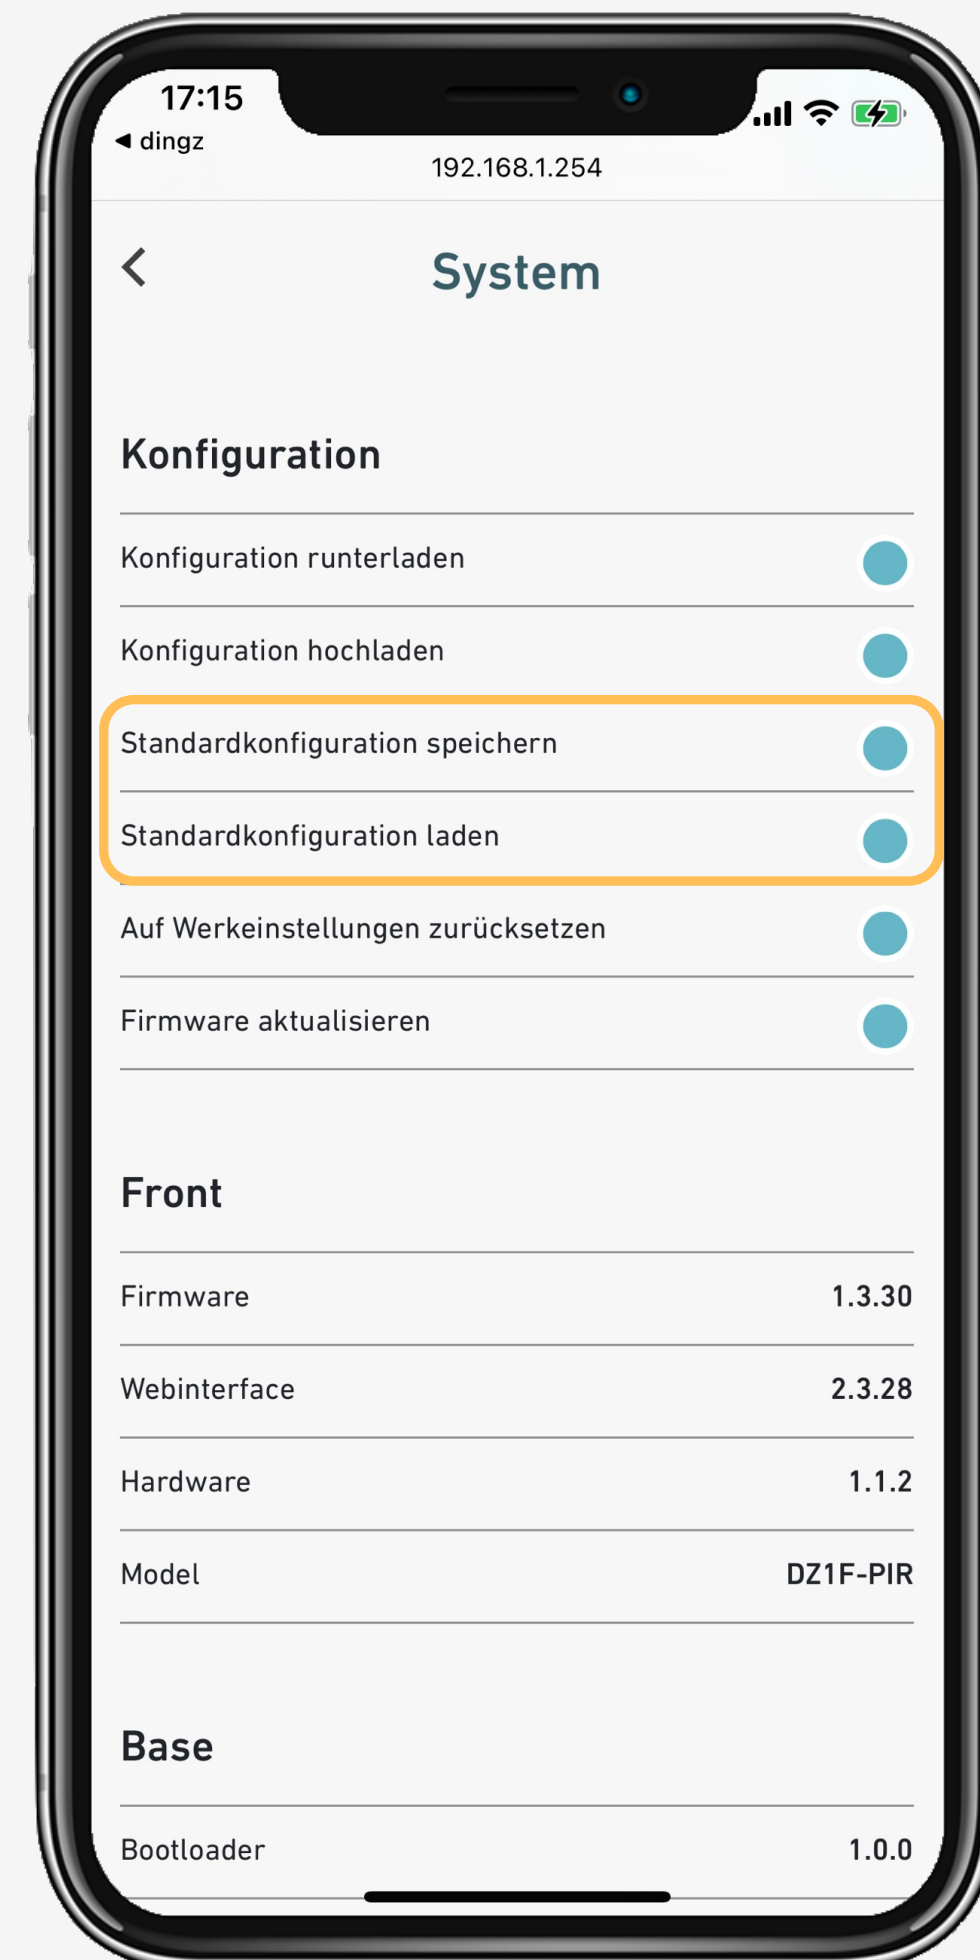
17:15
◂ dingz
192.168.1.254

<

System

Konfiguration

Konfiguration runterladen

Konfiguration hochladen

Standardkonfiguration speichern

Standardkonfiguration laden

Auf Werkeinstellungen zurücksetzen

Firmware aktualisieren

Front

| Firmware | 1.3.30 |
|---|---|
| Webinterface | 2.3.28 |
| Hardware | 1.1.2 |
| Model | DZ1F-PIR |

Base

| Bootloader | 1.0.0 |
|---|---|